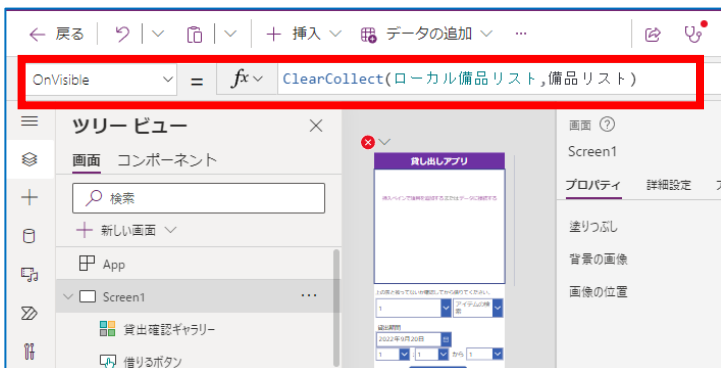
← 戻る | ↶ | ∨ | 挿入 ∨ | データの追加 ∨ | ···

OnVisible ∨ = $fx$ ∨ ClearCollect(ローカル備品リスト,備品リスト)

ツリー ビュー ✕

画面 コンポーネント

検索

＋ 新しい画面 ∨

App

Screen1 ···

貸出確認ギャラリー

借りるボタン

貸し出しアプリ

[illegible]

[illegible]

1

アイテムの検索

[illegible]

2022年9月20日

1 1 から 1

画面 ?

Screen1

プロパティ 詳細設定

塗りつぶし

背景の画像

画像の位置